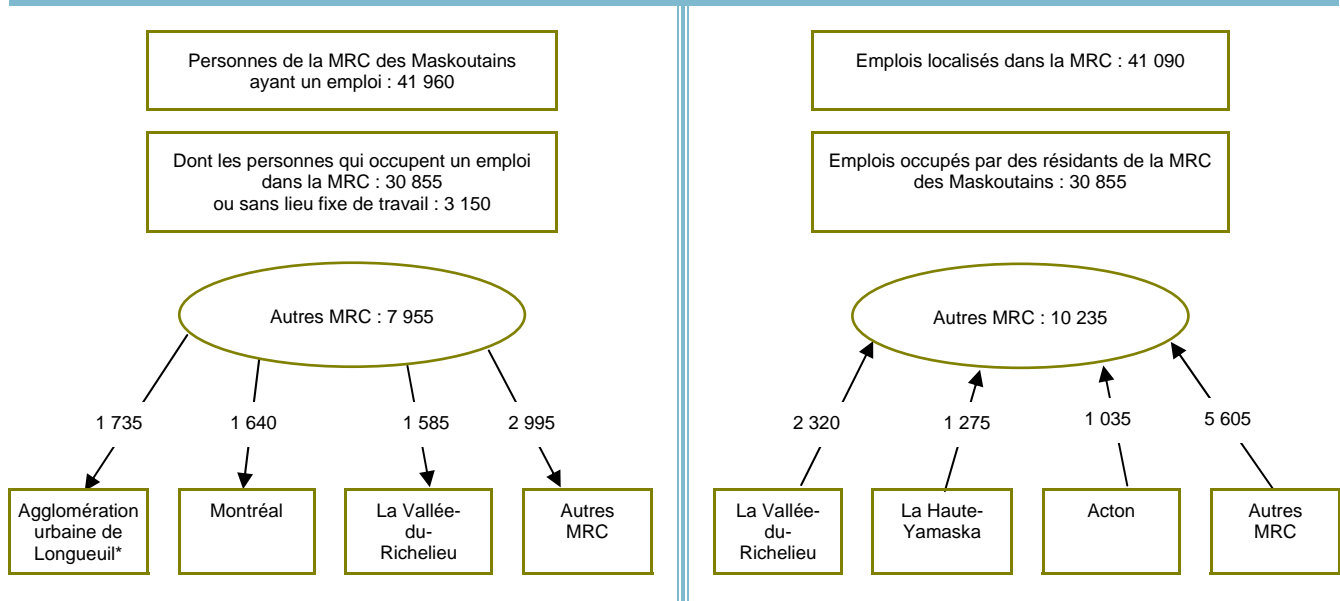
Personnes de la MRC des Maskoutains ayant un emploi : 41 960

Dont les personnes qui occupent un emploi dans la MRC : 30 855 ou sans lieu fixe de travail : 3 150

Autres MRC : 7 955

1 735

1 640

1 585

2 995

Agglomération urbaine de Longueuil*

Montréal

La Vallée-du-Richelieu

Autres MRC

Emplois localisés dans la MRC : 41 090

Emplois occupés par des résidants de la MRC des Maskoutains : 30 855

Autres MRC : 10 235

2 320

1 275

1 035

5 605

La Vallée-du-Richelieu

La Haute-Yamaska

Acton

Autres MRC